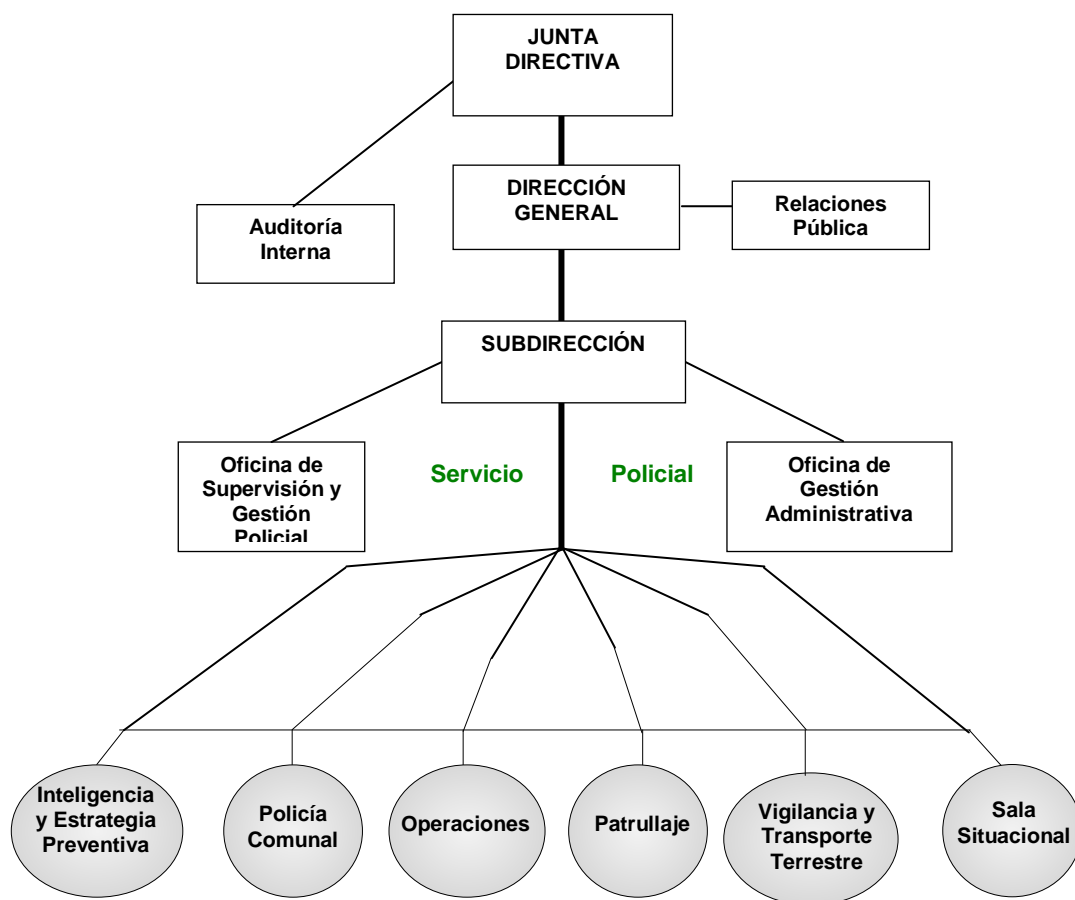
JUNTA DIRECTIVA

Auditoría Interna

DIRECCIÓN GENERAL

Relaciones Pública

SUBDIRECCIÓN

Oficina de Supervisión y Gestión Policial

Servicio

Policial

Oficina de Gestión Administrativa

Inteligencia y Estrategia Preventiva

Policía Comunal

Operaciones

Patrullaje

Vigilancia y Transporte Terrestre

Sala Situacional